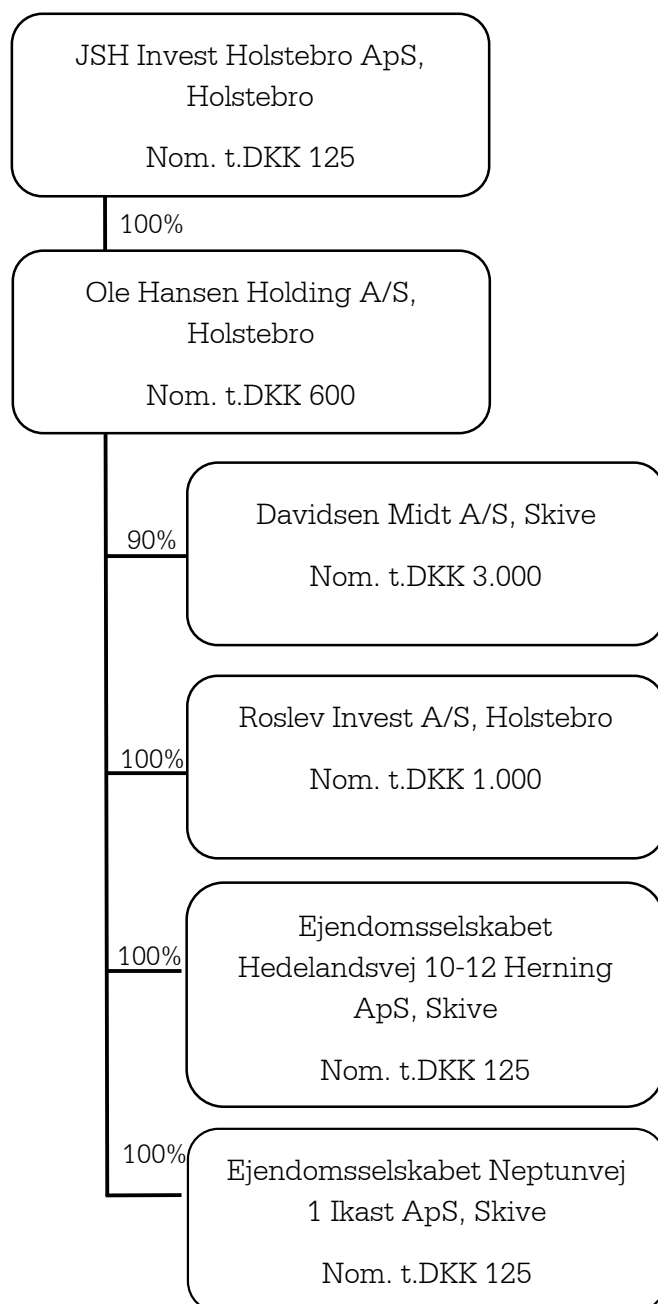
JSH Invest Holstebro ApS, Holstebro

Nom. t.DKK 125

100%

Ole Hansen Holding A/S, Holstebro

Nom. t.DKK 600

90%

Davidsen Midt A/S, Skive

Nom. t.DKK 3.000

100%

Roslev Invest A/S, Holstebro

Nom. t.DKK 1.000

100%

Ejendomsselskabet Hedelandsvej 10-12 Herning ApS, Skive

Nom. t.DKK 125

100%

Ejendomsselskabet Neptunvej 1 Ikast ApS, Skive

Nom. t.DKK 125